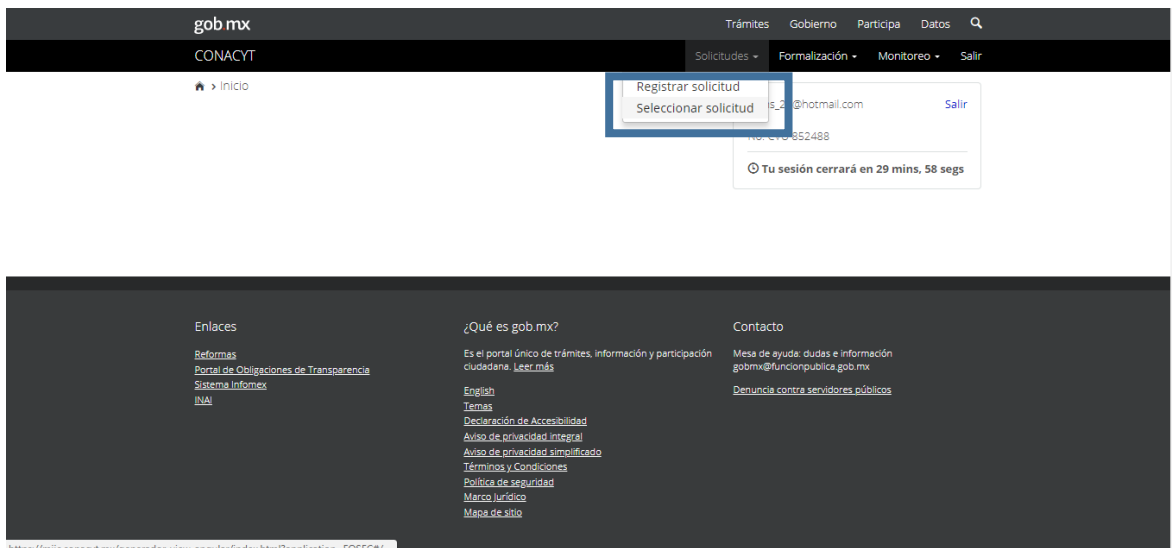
gob mx

Trámites Gobierno Participa Datos

CONACYT

Solicitudes Formalización Monitoreo Salir

Inicio

Registrar solicitud
Seleccionar solicitud

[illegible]is_2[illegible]@hotmail.com Salir

No. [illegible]852488

Tu sesión cerrará en 29 mins, 58 segs

Enlaces

Reformas
Portal de Obligaciones de Transparencia
Sistema Infomex
INAI

¿Qué es gob.mx?

Es el portal único de trámites, información y participación ciudadana. Leer más

English
Temas
Declaración de Accesibilidad
Aviso de privacidad integral
Aviso de privacidad simplificado
Términos y Condiciones
Política de seguridad
Marco Jurídico
Mapa de sitio

Contacto

Mesa de ayuda: dudas e información gobmx@funcionpublica.gob.mx

Denuncia contra servidores públicos

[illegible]